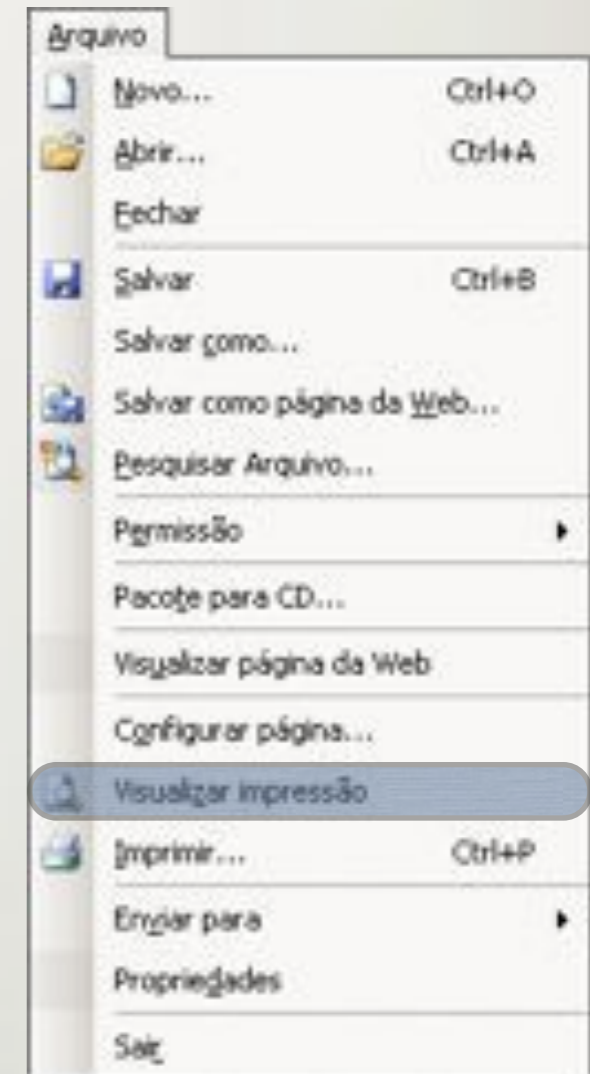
Arquivo

Novo... Ctrl+O
Abrir... Ctrl+A
Fechar
Salvar Ctrl+B
Salvar como...
Salvar como página da Web...
Pesquisar Arquivo...
Permissão
Pacote para CD...
Visualizar página da Web
Configurar página...
Visualizar impressão
Imprimir... Ctrl+P
Enviar para
Propriedades
Sair